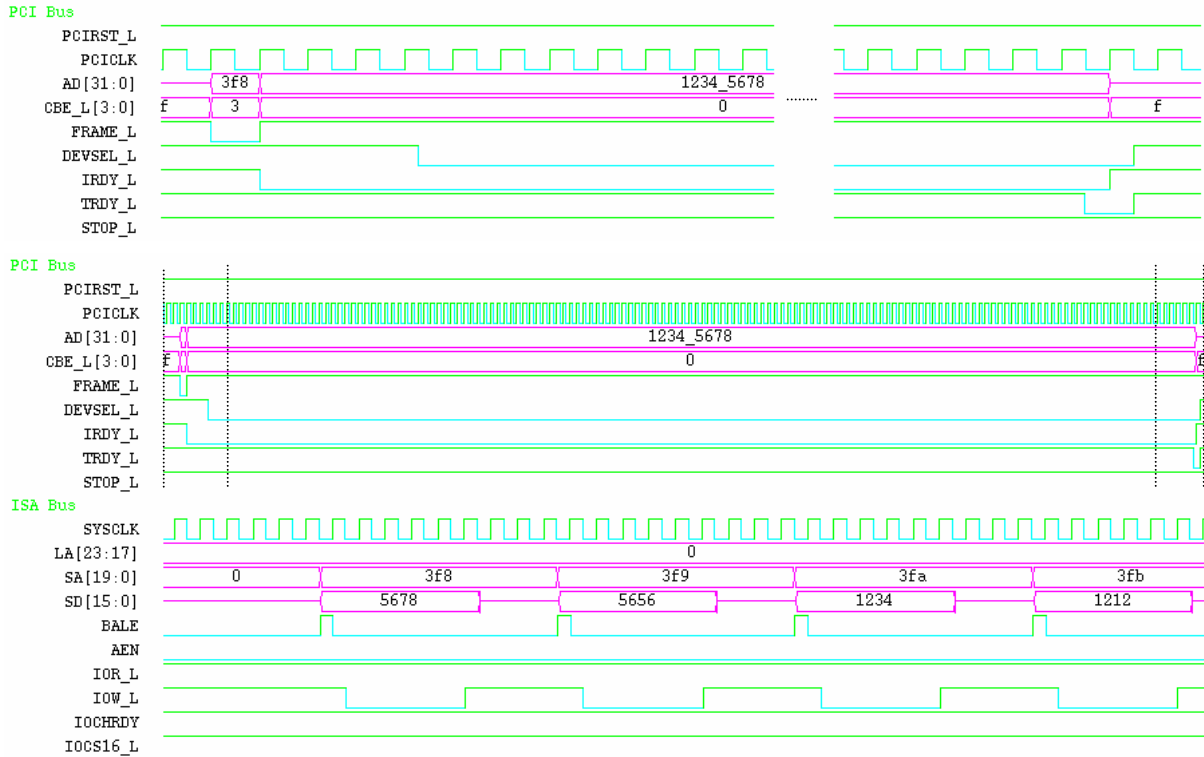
PCI Bus
PCIRST_L
PCICLK
AD[31:0] 3f8 1234_5678
CBE_L[3:0] f 3 0 ........ f
FRAME_L
DEVSEL_L
IRDY_L
TRDY_L
STOP_L

PCI Bus
PCIRST_L
PCICLK
AD[31:0] 1234_5678
CBE_L[3:0] f 0 f
FRAME_L
DEVSEL_L
IRDY_L
TRDY_L
STOP_L

ISA Bus
SYSCLK
LA[23:17] 0
SA[19:0] 0 3f8 3f9 3fa 3fb
SD[15:0] 5678 5656 1234 1212
BALE
AEN
IOR_L
IOW_L
IOCHRDY
IOCS16_L